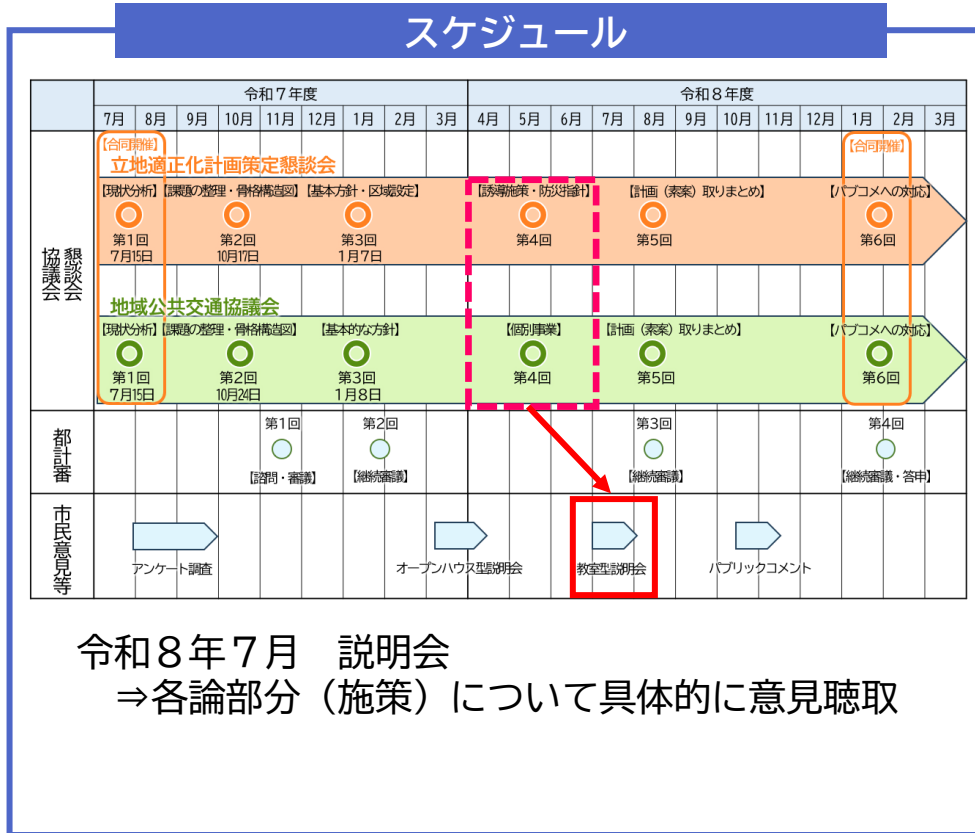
スケジュール

| | 令和７年度 | | | | | | | | | 令和８年度 | | | | | | | | | | | |
|---|---|---|---|---|---|---|---|---|---|---|---|---|---|---|---|---|---|---|---|---|---|
| | 7月 | 8月 | 9月 | 10月 | 11月 | 12月 | 1月 | 2月 | 3月 | 4月 | 5月 | 6月 | 7月 | 8月 | 9月 | 10月 | 11月 | 12月 | 1月 | 2月 | 3月 |

懇談会 協議会

【合同開催】
立地適正化計画策定懇談会
【現状分析】 第1回 7月15日
【課題の整理・骨格構造図】 第2回 10月17日
【基本方針・区域設定】 第3回 1月7日
【誘導施策・防災指針】 第4回
【計画（素案）取りまとめ】 第5回
【合同開催】
【パブコメへの対応】 第6回

地域公共交通協議会
【現状分析】 第1回 7月15日
【課題の整理・骨格構造図】 第2回 10月24日
【基本的な方針】 第3回 1月8日
【個別事業】 第4回
【計画（素案）取りまとめ】 第5回
【パブコメへの対応】 第6回

都計審
第1回 【諮問・審議】
第2回 【継続審議】
第3回 【継続審議】
第4回 【継続審議・答申】

市民意見等
アンケート調査
オープンハウス型説明会
教室型説明会
パブリックコメント

令和８年７月　説明会
⇒各論部分（施策）について具体的に意見聴取